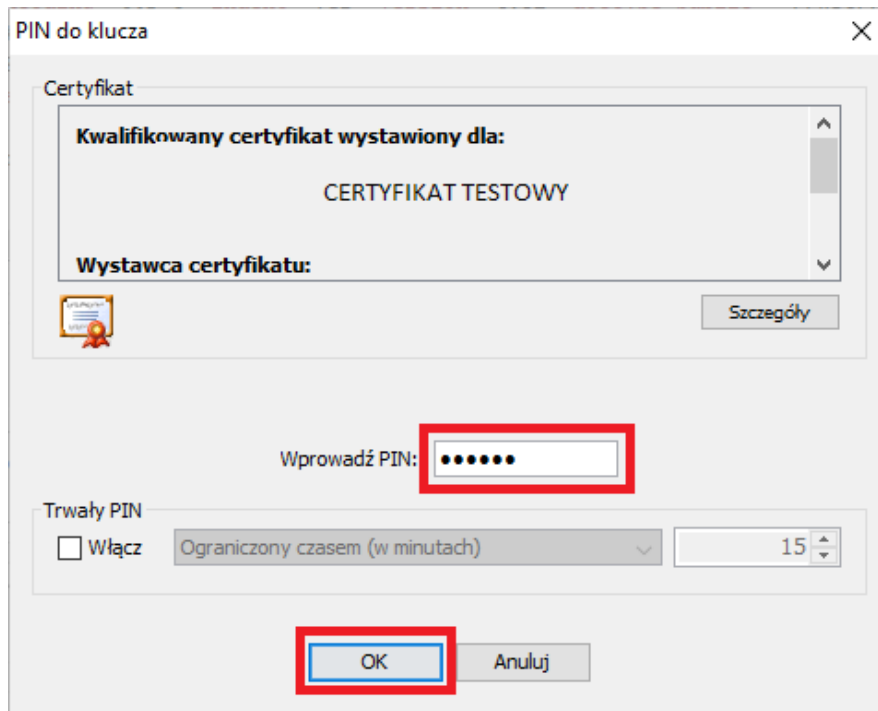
PIN do klucza

Certyfikat

Kwalifikowany certyfikat wystawiony dla:

CERTYFIKAT TESTOWY

Wystawca certyfikatu:

Szczegóły

Wprowadź PIN: ••••••

Trwały PIN

Włącz

Ograniczony czasem (w minutach)

15

OK

Anuluj